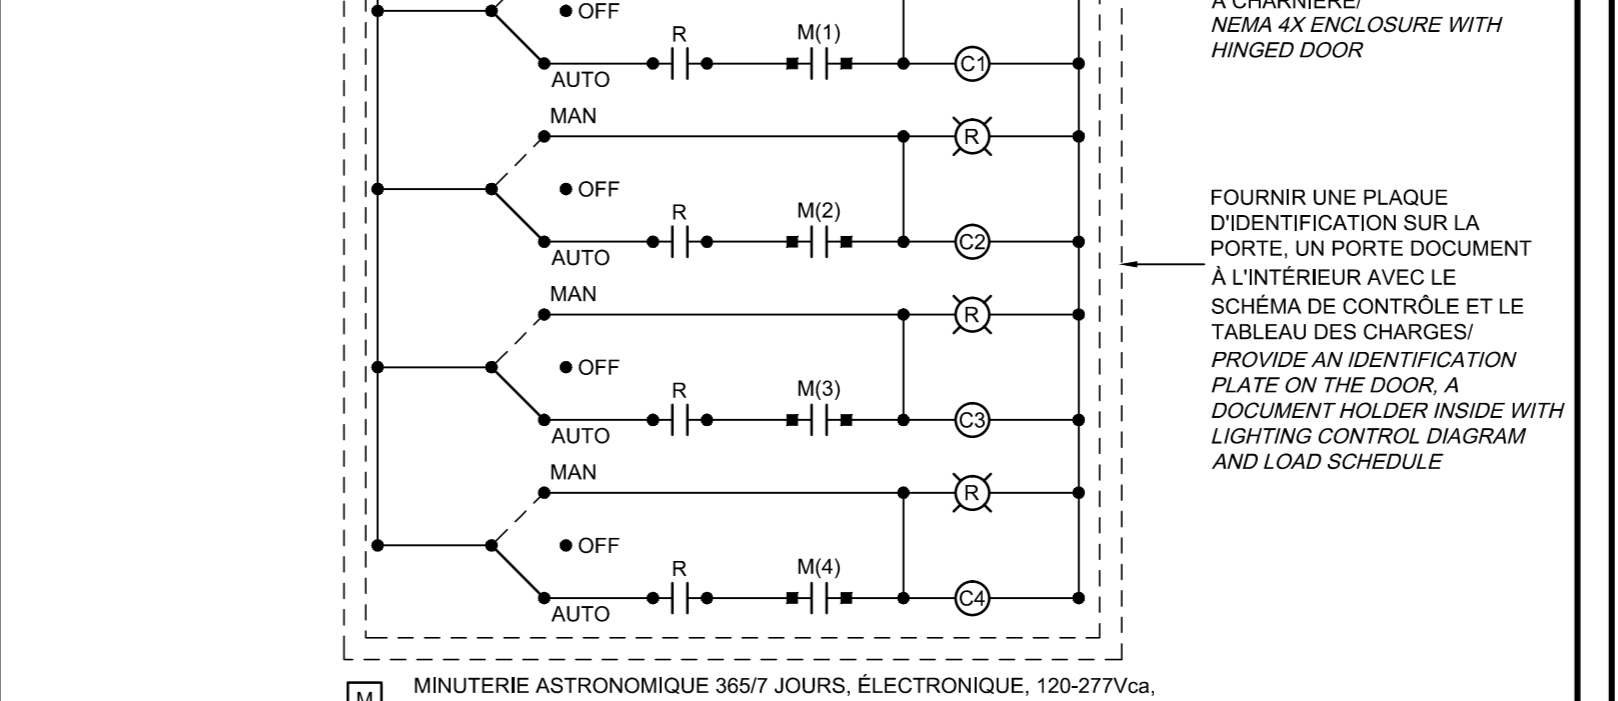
OFF
R
M(1)
C1
AUTO
MAN
R
OFF
R
M(2)
C2
AUTO
MAN
R
OFF
R
M(3)
C3
AUTO
MAN
R
OFF
R
M(4)
C4
AUTO

À CHARNIÈRE/
NEMA 4X ENCLOSURE WITH HINGED DOOR

FOURNIR UNE PLAQUE D'IDENTIFICATION SUR LA PORTE, UN PORTE DOCUMENT À L'INTÉRIEUR AVEC LE SCHÉMA DE CONTRÔLE ET LE TABLEAU DES CHARGES/
PROVIDE AN IDENTIFICATION PLATE ON THE DOOR, A DOCUMENT HOLDER INSIDE WITH LIGHTING CONTROL DIAGRAM AND LOAD SCHEDULE

M
MINUTERIE ASTRONOMIQUE 365/7 JOURS, ÉLECTRONIQUE, 120-277Vca,